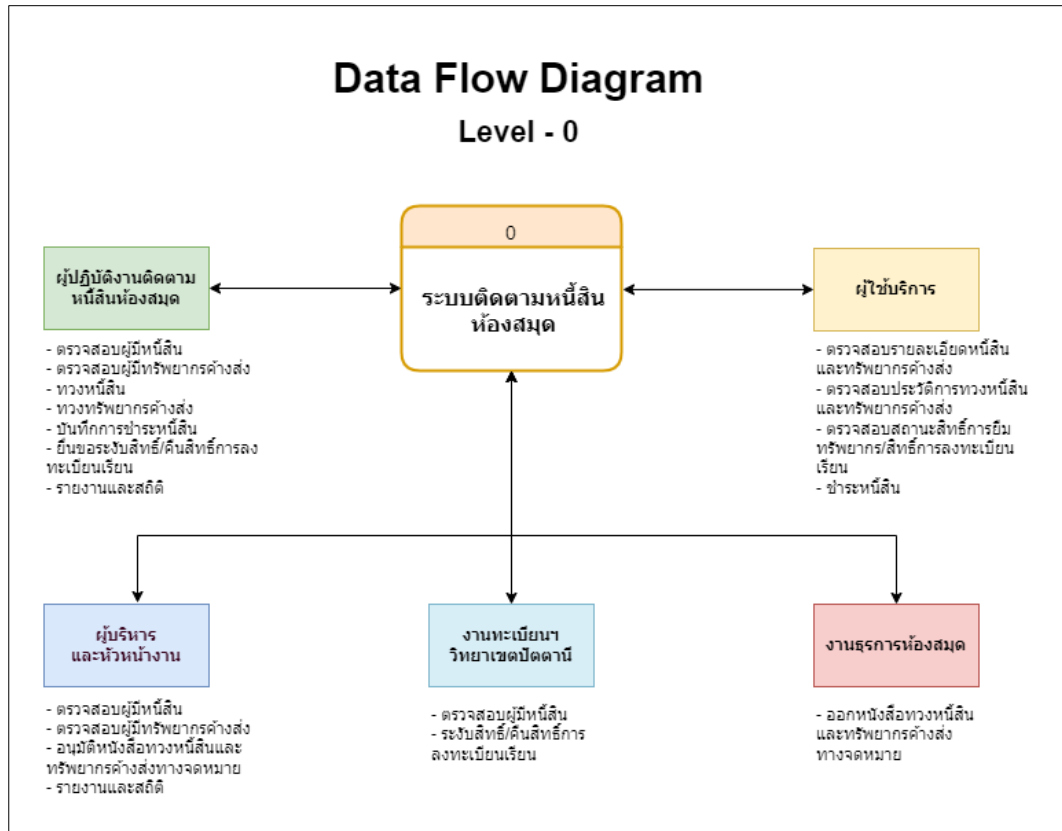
Data Flow Diagram

Level - 0

0

ระบบติดตามหนี้สินห้องสมุด

ผู้ปฏิบัติงานติดตามหนี้สินห้องสมุด

- ตรวจสอบผู้มีหนี้สิน
- ตรวจสอบผู้มีทรัพยากรค้างส่ง
- ทวงหนี้สิน
- ทวงทรัพยากรค้างส่ง
- บันทึกการชำระหนี้สิน
- ยื่นขอระงับสิทธิ์/คืนสิทธิ์การลงทะเบียนเรียน
- รายงานและสถิติ

ผู้ใช้บริการ

- ตรวจสอบรายละเอียดหนี้สินและทรัพยากรค้างส่ง
- ตรวจสอบประวัติการทวงหนี้สินและทรัพยากรค้างส่ง
- ตรวจสอบสถานะสิทธิ์การยืมทรัพยากร/สิทธิ์การลงทะเบียนเรียน
- ชำระหนี้สิน

ผู้บริหารและหัวหน้างาน

- ตรวจสอบผู้มีหนี้สิน
- ตรวจสอบผู้มีทรัพยากรค้างส่ง
- อนุมัติหนังสือทวงหนี้สินและทรัพยากรค้างส่งทางจดหมาย
- รายงานและสถิติ

งานทะเบียนฯ วิทยาเขตปัตตานี

- ตรวจสอบผู้มีหนี้สิน
- ระงับสิทธิ์/คืนสิทธิ์การลงทะเบียนเรียน

งานธุรการห้องสมุด

- ออกหนังสือทวงหนี้สินและทรัพยากรค้างส่งทางจดหมาย